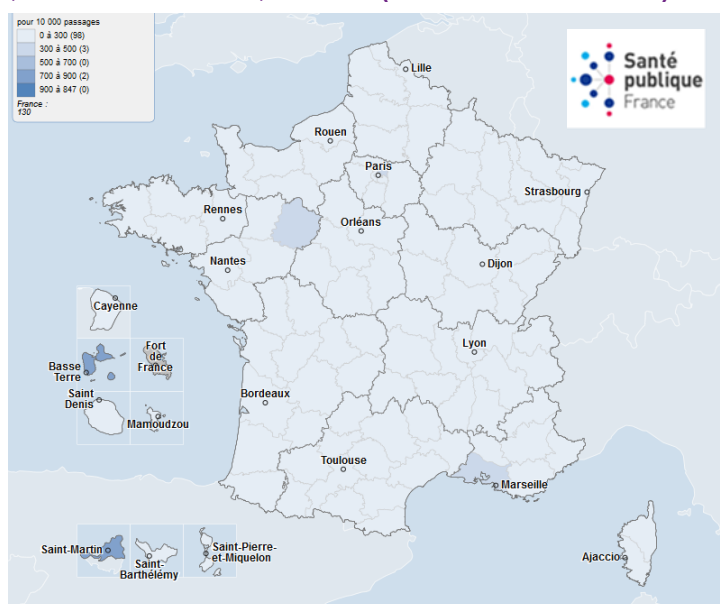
pour 10 000 passages
0 à 300 (98)
300 à 500 (3)
500 à 700 (0)
700 à 900 (2)
900 à 847 (0)
France : 130

Santé publique France

Lille
Rouen
Paris
Strasbourg
Rennes
Orléans
Nantes
Dijon
Cayenne
Lyon
Fort de France
Basse Terre
Saint Denis
Mamoudzou
Bordeaux
Toulouse
Marseille
Saint-Martin
Saint-Barthélémy
Saint-Pierre-et-Miquelon
Ajaccio